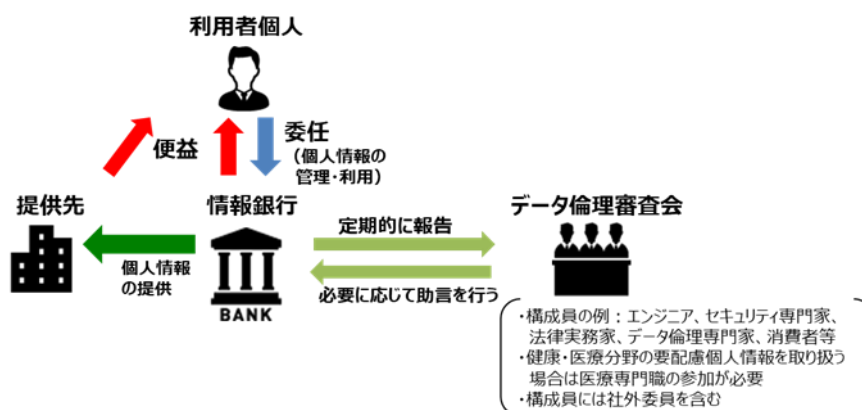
利用者個人

便益

委任
（個人情報の管理・利用）

提供先

情報銀行

BANK

個人情報の提供

定期的に報告

必要に応じて助言を行う

データ倫理審査会

・構成員の例：エンジニア、セキュリティ専門家、法律実務家、データ倫理専門家、消費者等
・健康・医療分野の要配慮個人情報を取り扱う場合は医療専門職の参加が必要
・構成員には社外委員を含む